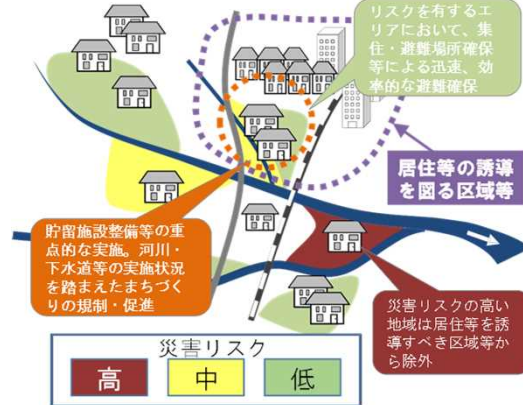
リスクを有するエリアにおいて、集住・避難場所確保等による迅速、効率的な避難確保

居住等の誘導を図る区域等

貯留施設整備等の重点的な実施。河川・下水道等の実施状況を踏まえたまちづくりの規制・促進

災害リスクの高い地域は居住等を誘導すべき区域等から除外

災害リスク

| 高 | 中 | 低 |
|---|---|---|